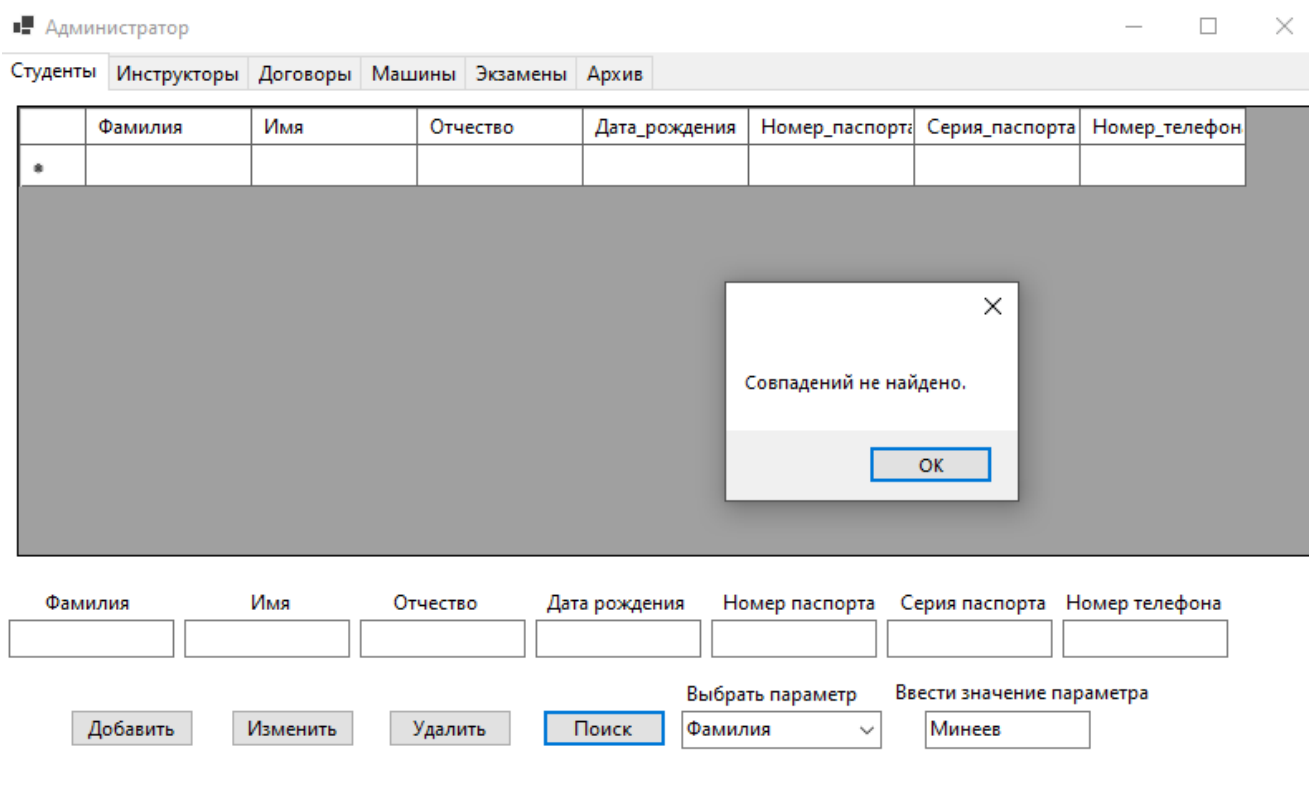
Администратор

Студенты | Инструкторы | Договоры | Машины | Экзамены | Архив

| | Фамилия | Имя | Отчество | Дата_рождения | Номер_паспорта | Серия_паспорта | Номер_телефона |
|---|---|---|---|---|---|---|---|
| * | | | | | | | |

Совпадений не найдено.

OK

Фамилия Имя Отчество Дата рождения Номер паспорта Серия паспорта Номер телефона

Выбрать параметр Ввести значение параметра

Добавить Изменить Удалить Поиск Фамилия Минеев